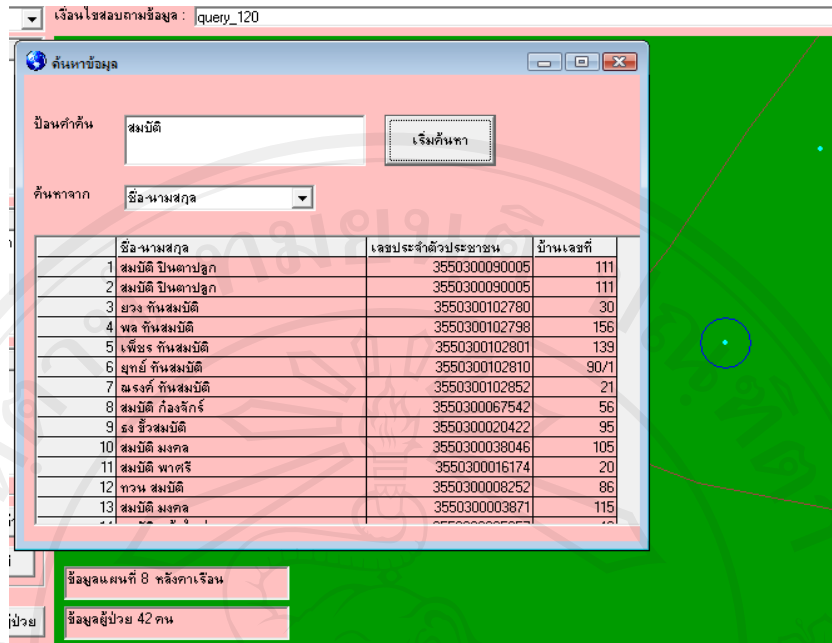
เงื่อนไขสอบถามข้อมูล : query_120

ค้นหาข้อมูล

ป้อนคำค้น สมบัติ

เริ่มค้นหา

ค้นหาจาก ชื่อ-นามสกุล

| | ชื่อ-นามสกุล | เลขประจำตัวประชาชน | บ้านเลขที่ |
|---|---|---|---|
| 1 | สมบัติ ปินตาปลูก | 3550300090005 | 111 |
| 2 | สมบัติ ปินตาปลูก | 3550300090005 | 111 |
| 3 | ยวง ทันสมบัติ | 3550300102780 | 30 |
| 4 | พล ทันสมบัติ | 3550300102798 | 156 |
| 5 | เพ็ชร ทันสมบัติ | 3550300102801 | 139 |
| 6 | ยุทธ์ ทันสมบัติ | 3550300102810 | 90/1 |
| 7 | ณรงค์ ทันสมบัติ | 3550300102852 | 21 |
| 8 | สมบัติ กิ่งจักร์ | 3550300067542 | 56 |
| 9 | ธง ขิ้วสมบัติ | 3550300020422 | 95 |
| 10 | สมบัติ มงคล | 3550300038046 | 105 |
| 11 | สมบัติ พาศรี | 3550300016174 | 20 |
| 12 | ทวน สมบัติ | 3550300008252 | 86 |
| 13 | สมบัติ มงคล | 3550300003871 | 115 |
| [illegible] | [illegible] | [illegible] | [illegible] |

ข้อมูลแผนที่ 8 หลังคาเรือน

ผู้ป่วย

ข้อมูลผู้ป่วย 42 คน